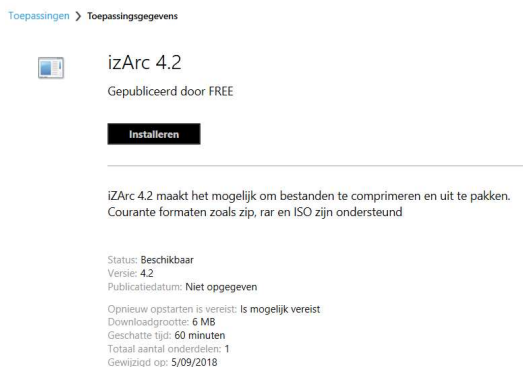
Toepassingen > Toepassingsgegevens

izArc 4.2

Gepubliceerd door FREE

Installeren

iZArc 4.2 maakt het mogelijk om bestanden te comprimeren en uit te pakken. Courante formaten zoals zip, rar en ISO zijn ondersteund

Status: Beschikbaar
Versie: 4.2
Publicatiedatum: Niet opgegeven

Opnieuw opstarten is vereist: Is mogelijk vereist
Downloadgrootte: 6 MB
Geschatte tijd: 60 minuten
Totaal aantal onderdelen: 1
Gewijzigd op: 5/09/2018